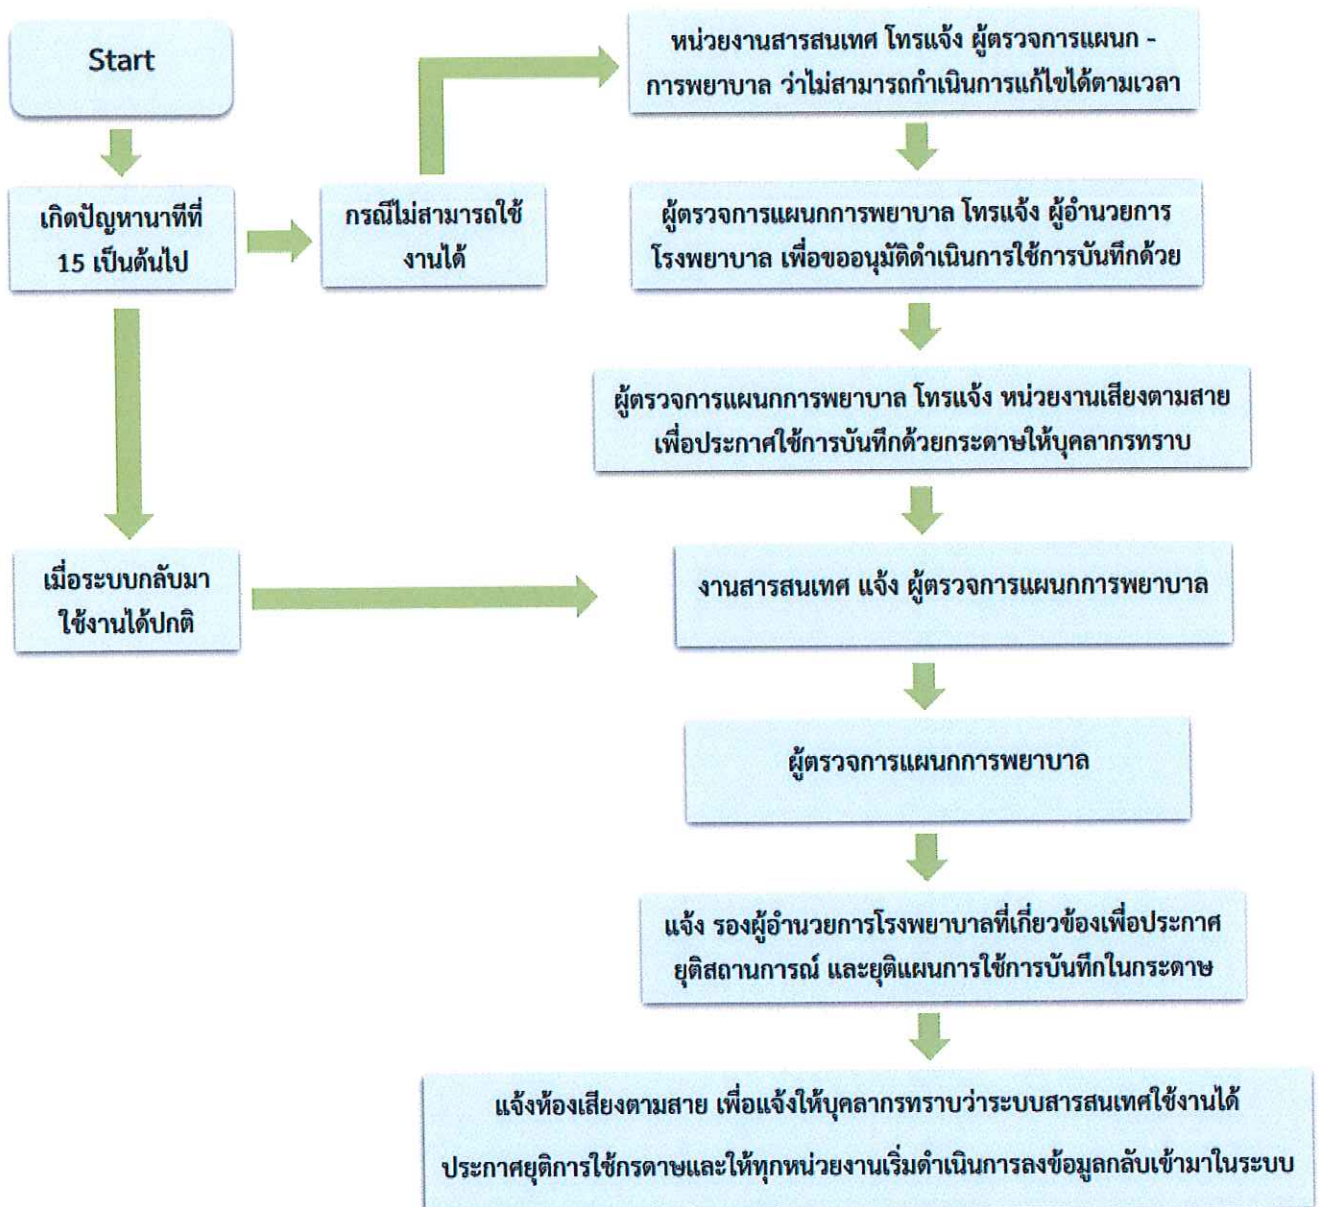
Start

เกิดปัญหานาทีที่ 15 เป็นต้นไป

กรณีไม่สามารถใช้งานได้

หน่วยงานสารสนเทศ โทรแจ้ง ผู้ตรวจการแผนก - การพยาบาล ว่าไม่สามารถกำเนินการแก้ไขได้ตามเวลา

ผู้ตรวจการแผนกการพยาบาล โทรแจ้ง ผู้อำนวยการโรงพยาบาล เพื่อขออนุมัติดำเนินการใช้การบันทึกด้วย

ผู้ตรวจการแผนกการพยาบาล โทรแจ้ง หน่วยงานเสียงตามสาย เพื่อประกาศใช้การบันทึกด้วยกระดาษให้บุคลากรทราบ

เมื่อระบบกลับมาใช้งานได้ปกติ

งานสารสนเทศ แจ้ง ผู้ตรวจการแผนกการพยาบาล

ผู้ตรวจการแผนกการพยาบาล

แจ้ง รองผู้อำนวยการโรงพยาบาลที่เกี่ยวข้องเพื่อประกาศยุติสถานการณ์ และยุติแผนการใช้การบันทึกในกระดาษ

แจ้งห้องเสียงตามสาย เพื่อแจ้งให้บุคลากรทราบว่าระบบสารสนเทศใช้งานได้ ประกาศยุติการใช้กรดาษและให้ทุกหน่วยงานเริ่มดำเนินการลงข้อมูลกลับเข้ามาในระบบ